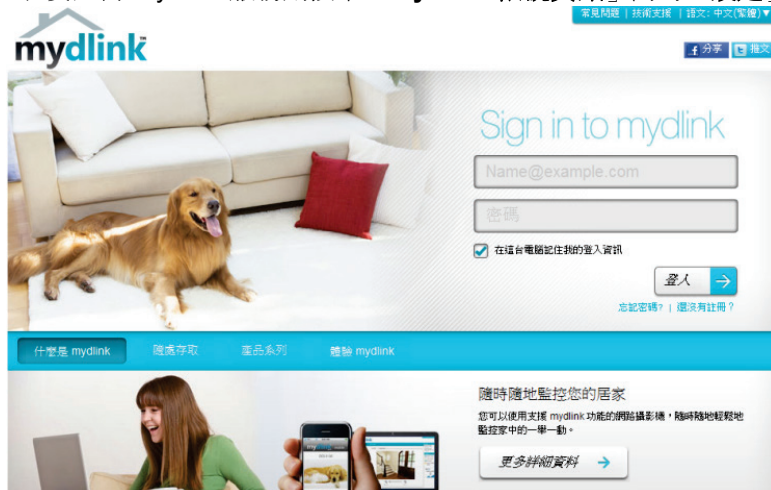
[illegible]

常見問題 | 技術支援 | 語文: 中文(繁體) ▼

mydlink

分享 推文

Sign in to mydlink

Name@example.com

密碼

在這台電腦記住我的登入資訊

登入

忘記密碼? | 還沒有註冊?

什麼是 mydlink 隨處存取 產品系列 體驗 mydlink

隨時隨地監控您的居家

您可以使用支援 mydlink 功能的網路攝影機,隨時隨地輕鬆地監控家中的一舉一動。

更多詳細資料